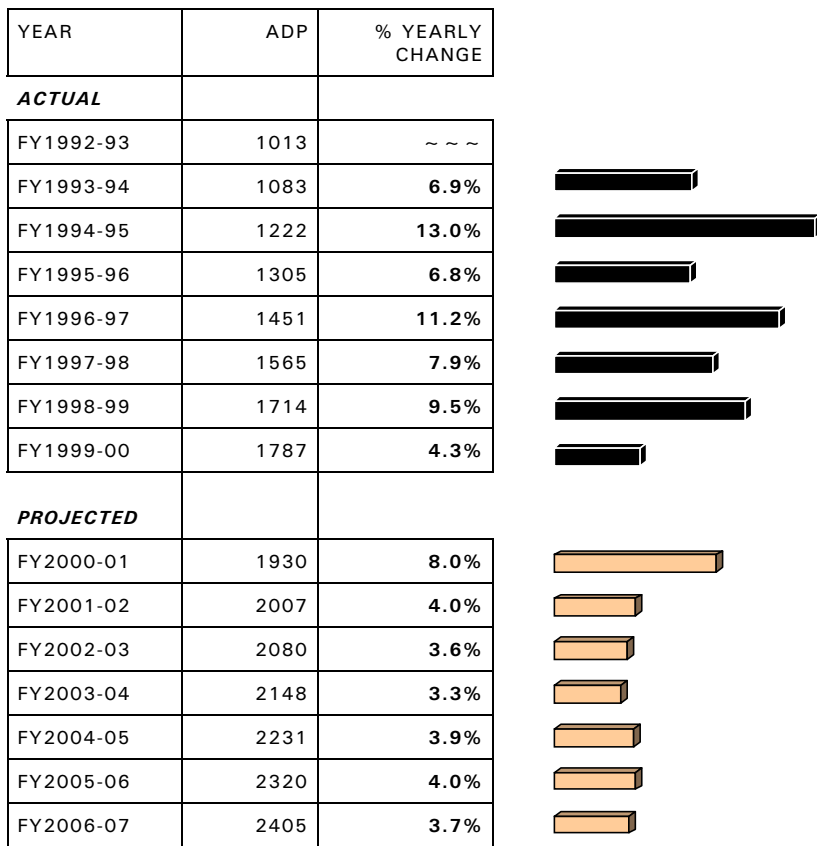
| YEAR | ADP | % YEARLY CHANGE |
|---|---|---|
| ***ACTUAL*** | | |
| FY1992-93 | 1013 | ~ ~ ~ |
| FY1993-94 | 1083 | **6.9%** |
| FY1994-95 | 1222 | **13.0%** |
| FY1995-96 | 1305 | **6.8%** |
| FY1996-97 | 1451 | **11.2%** |
| FY1997-98 | 1565 | **7.9%** |
| FY1998-99 | 1714 | **9.5%** |
| FY1999-00 | 1787 | **4.3%** |
| ***PROJECTED*** | | |
| FY2000-01 | 1930 | **8.0%** |
| FY2001-02 | 2007 | **4.0%** |
| FY2002-03 | 2080 | **3.6%** |
| FY2003-04 | 2148 | **3.3%** |
| FY2004-05 | 2231 | **3.9%** |
| FY2005-06 | 2320 | **4.0%** |
| FY2006-07 | 2405 | **3.7%** |